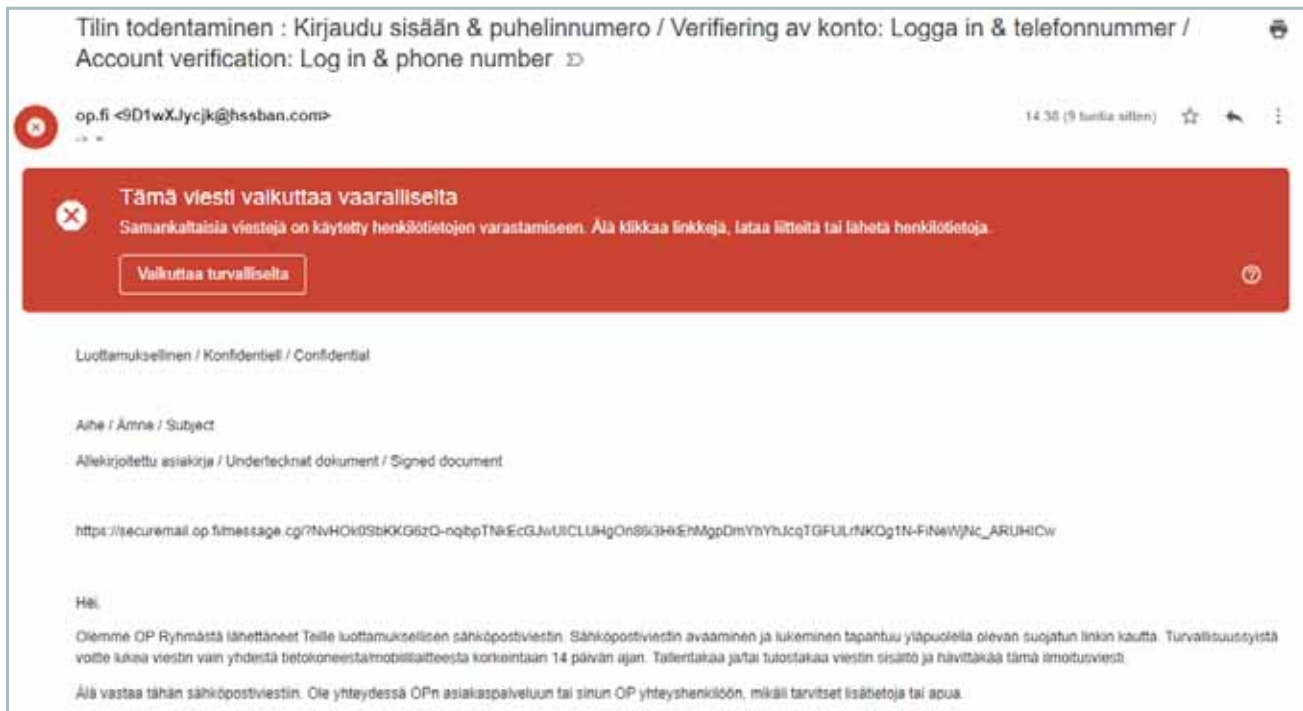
Tilin todentaminen : Kirjaudu sisään & puhelinnumero / Verifiering av konto: Logga in & telefonnummer / Account verification: Log in & phone number

op.fi <9D1wXJycjk@hssban.com>

14.38 (9 tuntia sitten)

Tämä viesti vaikuttaa vaaralliselta

Samankaltaisia viestejä on käytetty henkilötietojen varastamiseen. Älä klikkaa linkkejä, lataa liitteitä tai lähetä henkilötietoja.

Vaikuttaa turvalliselta

Luottamuksellinen / Konfidentiell / Confidential

Aihe / Ämne / Subject

Allekirjoitettu asiakirja / Undertecknat dokument / Signed document

https://securemail.op.fi/message.cg/?NvHOk0SbKKG6zO-nqibpTNkEcGJwUlCLUHgOn86i3HkEhMgpDmYhYhJcqTGFULrNKOg1N-FiNeWjNc_ARUHICw

Hei,

Olemme OP Ryhmästä lähettäneet Teille luottamuksellisen sähköpostiviestin. Sähköpostiviestin avaaminen ja lukeminen tapahtuu yläpuolella olevan suojatun linkin kautta. Turvallisuussyistä voitte lukea viestin vain yhdestä tietokoneesta/mobiililaitteesta korkeintaan 14 päivän ajan. Tallentakaa ja/tai tulostakaa viestin sisältö ja hävittäkää tämä ilmoitusviesti.

Älä vastaa tähän sähköpostiviestiin. Ole yhteydessä OPn asiakaspalveluun tai sinun OP yhteyshenkilöön, mikäli tarvitset lisätietoja tai apua.